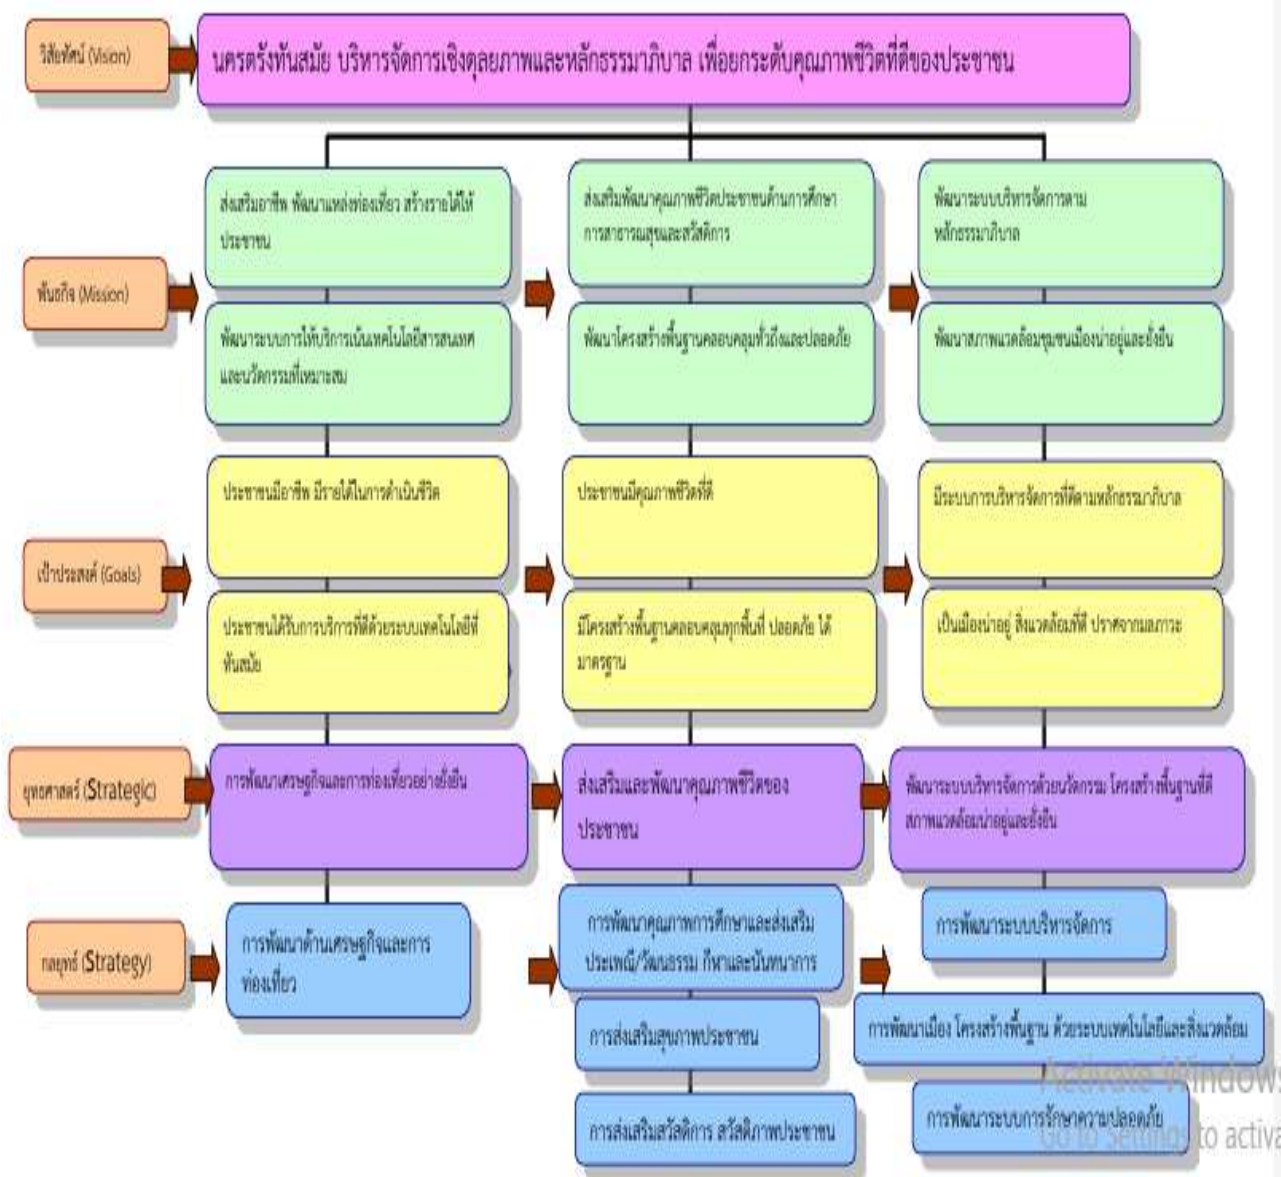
วิสัยทัศน์ (Vision)

นครตรังทันสมัย บริหารจัดการเชิงดุลยภาพและหลักธรรมาภิบาล เพื่อยกระดับคุณภาพชีวิตที่ดีของประชาชน

พันธกิจ (Mission)

ส่งเสริมอาชีพ พัฒนาแหล่งท่องเที่ยว สร้างรายได้ให้ประชาชน

พัฒนาระบบการให้บริการเน้นเทคโนโลยีสารสนเทศและนวัตกรรมที่เหมาะสม

ส่งเสริมพัฒนาคุณภาพชีวิตประชาชนด้านการศึกษา การสาธารณสุขและสวัสดิการ

พัฒนาโครงสร้างพื้นฐานครอบคลุมทั่วถึงและปลอดภัย

พัฒนาระบบบริหารจัดการตามหลักธรรมาภิบาล

พัฒนาสภาพแวดล้อมชุมชนเมืองน่าอยู่และยั่งยืน

เป้าประสงค์ (Goals)

ประชาชนมีอาชีพ มีรายได้ในการดำเนินชีวิต

ประชาชนได้รับการบริการที่ดีด้วยระบบเทคโนโลยีที่ทันสมัย

ประชาชนมีคุณภาพชีวิตที่ดี

มีโครงสร้างพื้นฐานครอบคลุมทุกพื้นที่ ปลอดภัย ได้มาตรฐาน

มีระบบการบริหารจัดการที่ดีตามหลักธรรมาภิบาล

เป็นเมืองน่าอยู่ สิ่งแวดล้อมที่ดี ปราศจากมลภาวะ

ยุทธศาสตร์ (Strategic)

การพัฒนาเศรษฐกิจและการท่องเที่ยวอย่างยั่งยืน

ส่งเสริมและพัฒนาคุณภาพชีวิตของประชาชน

พัฒนาระบบบริหารจัดการด้วยนวัตกรรม โครงสร้างพื้นฐานที่ดี สภาพแวดล้อมน่าอยู่และยั่งยืน

กลยุทธ์ (Strategy)

การพัฒนาด้านเศรษฐกิจและการท่องเที่ยว

การพัฒนาคุณภาพการศึกษาและส่งเสริมประเพณี/วัฒนธรรม กีฬาและนันทนาการ

การส่งเสริมสุขภาพประชาชน

การส่งเสริมสวัสดิการ สวัสดิภาพประชาชน

การพัฒนาระบบบริหารจัดการ

การพัฒนาเมือง โครงสร้างพื้นฐาน ด้วยระบบเทคโนโลยีและสิ่งแวดล้อม

การพัฒนาระบบการรักษาความปลอดภัย

Activate Windows
Go to Settings to activa